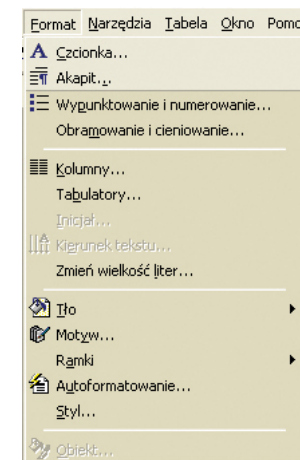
Format Narzędzia Tabela Okno Pomo

A Czcionka...
Akapit...
Wypunktowanie i numerowanie...
Obramowanie i cieniowanie...
Kolumny...
Tabulatory...
Inicjał...
Kierunek tekstu...
Zmień wielkość liter...
Tło
Motyw...
Ramki
Autoformatowanie...
Styl...
Obiekt...